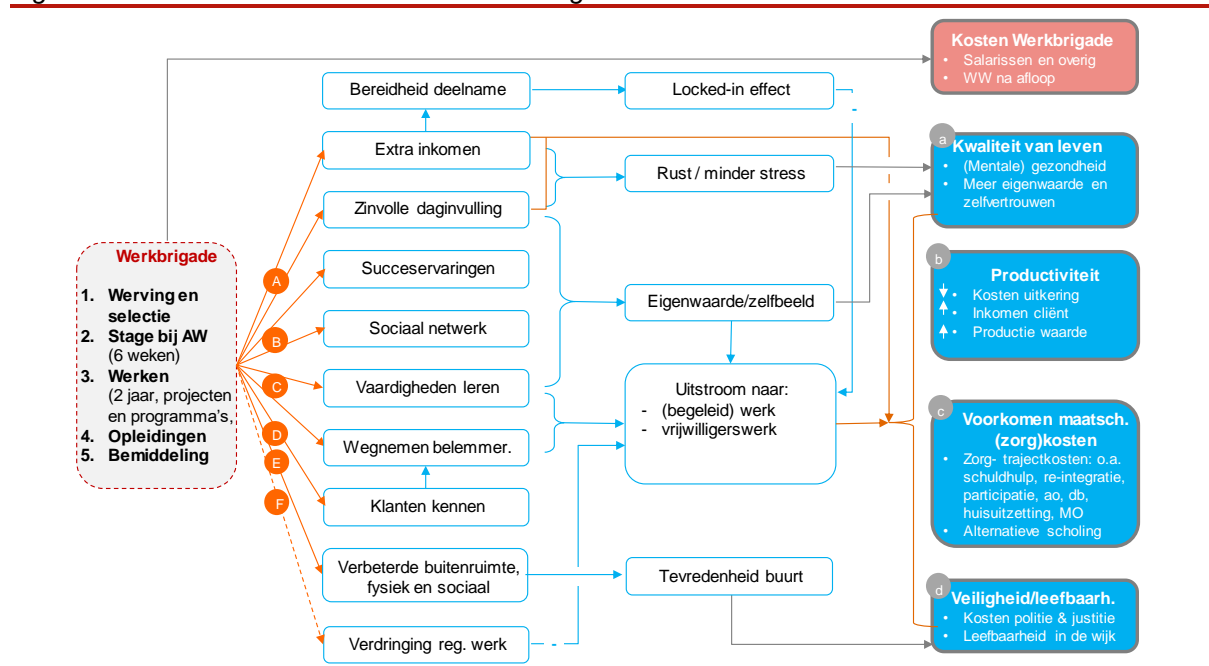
Werkbrigade

1. Werving en selectie
2. Stage bij AW (6 weken)
3. Werken (2 jaar, projecten en programma's,
4. Opleidingen
5. Bemiddeling

A
B
C
D
E
F

Bereidheid deelname
Extra inkomen
Zinvolle daginvulling
Succeservaringen
Sociaal netwerk
Vaardigheden leren
Wegnemen belemmer.
Klanten kennen
Verbeterde buitenruimte, fysiek en sociaal
Verdringing reg. werk

Locked-in effect
Rust / minder stress
Eigenwaarde/zelfbeeld
Uitstroom naar:
- (begeleid) werk
- vrijwilligerswerk
Tevredenheid buurt

Kosten Werkbrigade
• Salarissen en overig
• WW na afloop

a
Kwaliteit van leven
• (Mentale) gezondheid
• Meer eigenwaarde en zelfvertrouwen

b
Productiviteit
• Kosten uitkering
• Inkomen cliënt
• Productie waarde

c
Voorkomen maatsch. (zorg)kosten
• Zorg- trajectkosten: o.a. schuldhulp, re-integratie, participatie, ao, db, huisuitzetting, MO
• Alternatieve scholing

d
Veiligheid/leefbaarh.
• Kosten politie & justitie
• Leefbaarheid in de wijk